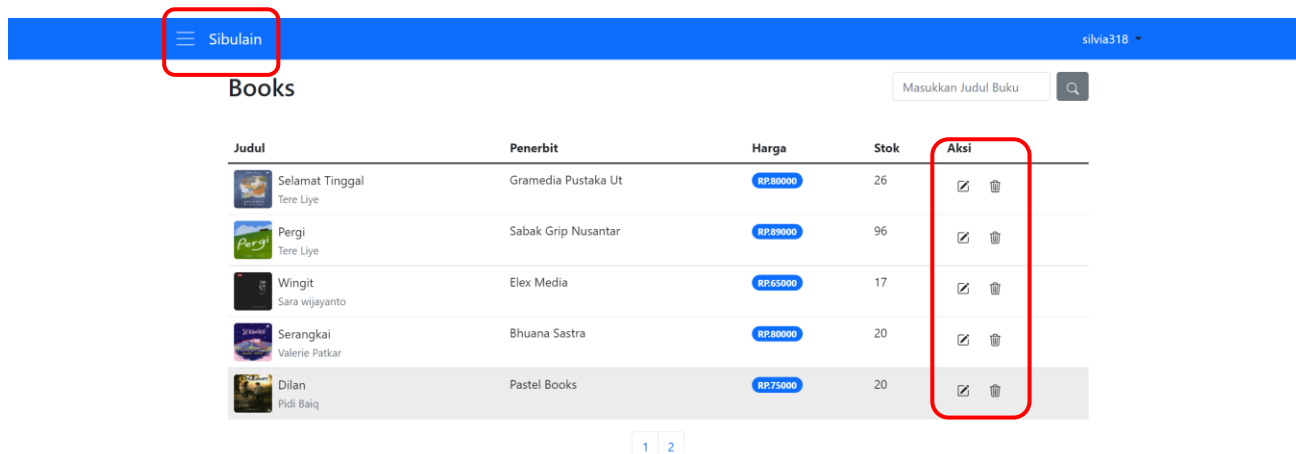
Sibulain

silvia318

Books

Masukkan Judul Buku

| Judul | Penerbit | Harga | Stok | Aksi |
|---|---|---|---|---|
| Selamat Tinggal Tere Liye | Gramedia Pustaka Ut | RP.80000 | 26 | |
| Pergi Tere Liye | Sabak Grip Nusantar | RP.89000 | 96 | |
| Wingit Sara wijayanto | Elex Media | RP.65000 | 17 | |
| Serangkai Valerie Patkar | Bhuana Sastra | RP.80000 | 20 | |
| Dilan Pidi Baiq | Pastel Books | RP.75000 | 20 | |

1 2